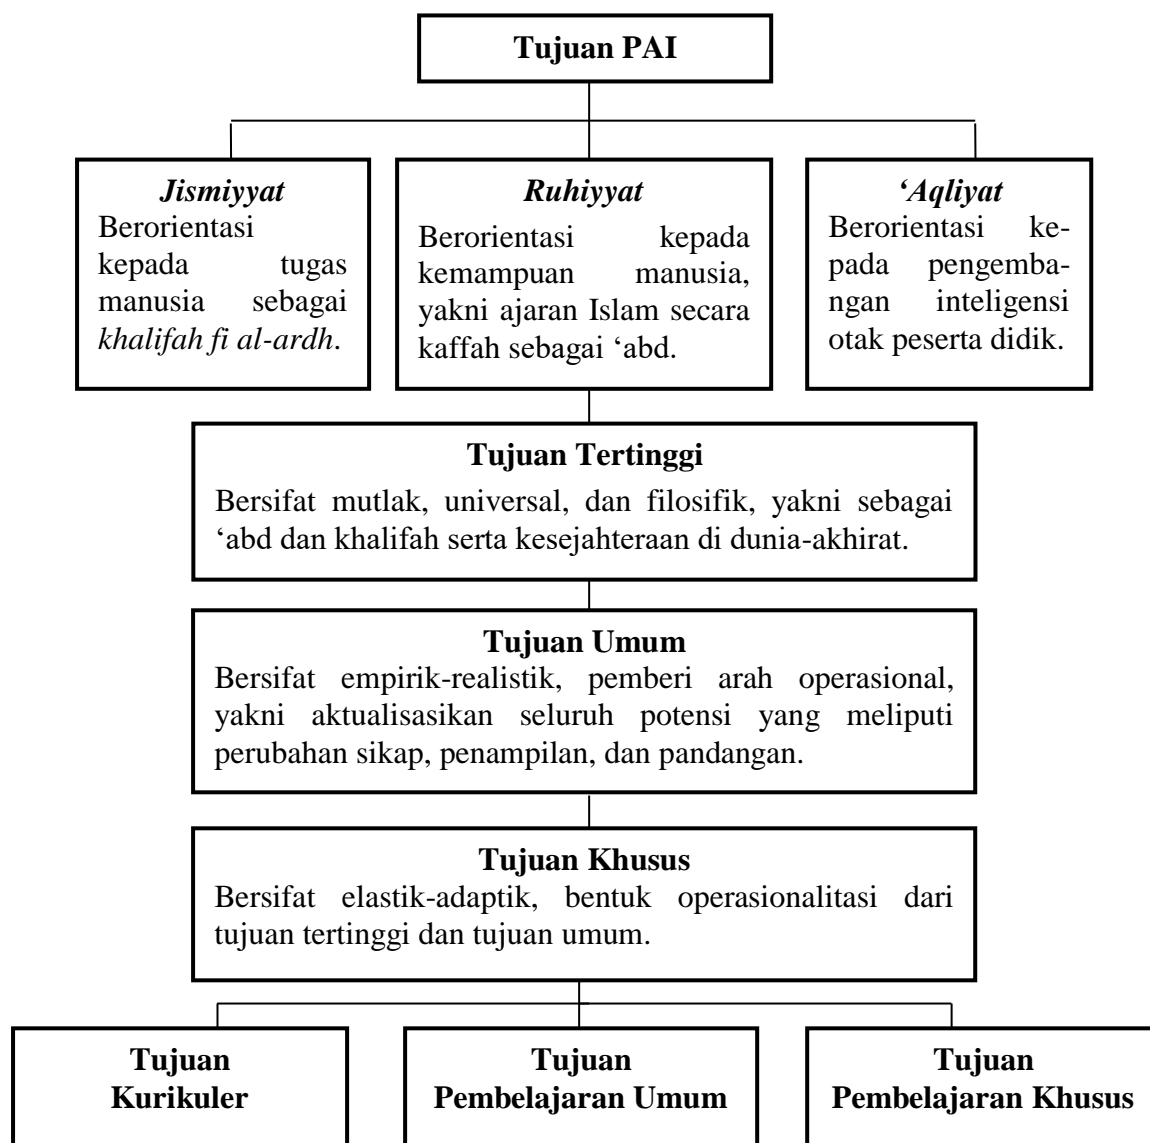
Tujuan PAI

Jismiyyat
Berorientasi kepada tugas manusia sebagai khalifah fi al-ardh.

Ruhiyyat
Berorientasi kepada kemampuan manusia, yakni ajaran Islam secara kaffah sebagai ‘abd.

‘Aqliyat
Berorientasi kepada pengembangan inteligensi otak peserta didik.

Tujuan Tertinggi
Bersifat mutlak, universal, dan filosifik, yakni sebagai ‘abd dan khalifah serta kesejahteraan di dunia-akhirat.

Tujuan Umum
Bersifat empirik-realistik, pemberi arah operasional, yakni aktualisasikan seluruh potensi yang meliputi perubahan sikap, penampilan, dan pandangan.

Tujuan Khusus
Bersifat elastik-adaptik, bentuk operasionalitasi dari tujuan tertinggi dan tujuan umum.

Tujuan Kurikuler

Tujuan Pembelajaran Umum

Tujuan Pembelajaran Khusus